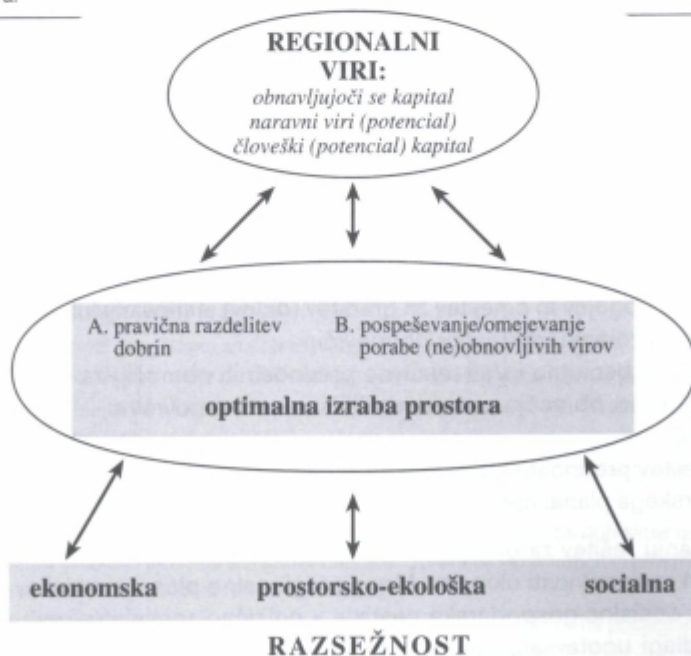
REGIONALNI VIRI:
obnavljujoči se kapital
naravni viri (potencial)
človeški (potencial) kapital

A. pravična razdelitev dobrin

B. pospeševanje/omejevanje porabe (ne)obnovljivih virov

optimalna izraba prostora

ekonomska

prostorsko-ekološka

socialna

RAZSEŽNOST